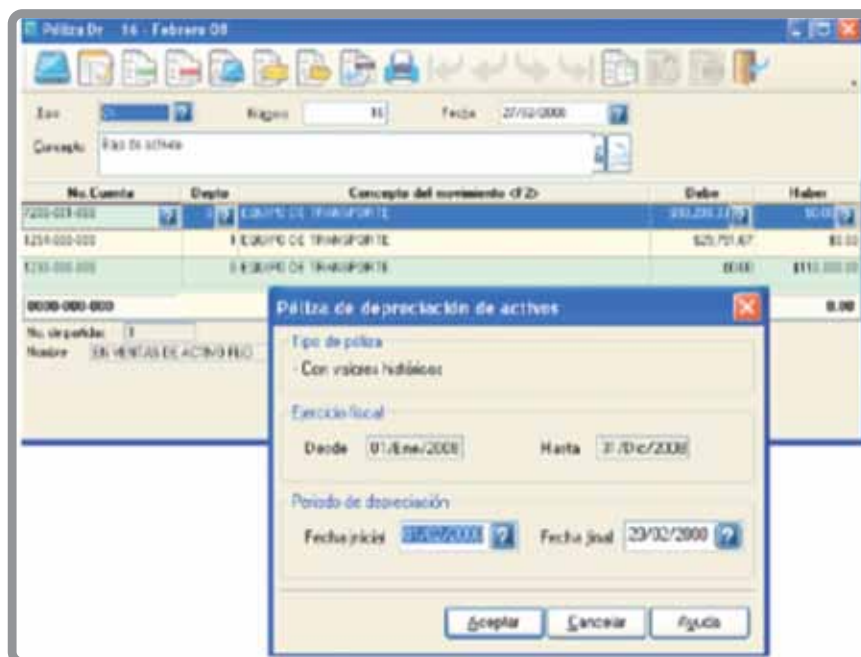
Póliza Dr 16 - Febrero 08

Tipo Dr
Número 16
Fecha 27/02/2008
Concepto Baja de activos

| No. Cuenta | Depto | Concepto del movimiento <F2> | Debe | Haber |
|---|---|---|---|---|
| 7200-001-000 | 1 | EQUIPO DE TRANSPORTE | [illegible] | $0.00 |
| 1250-000-000 | 1 | EQUIPO DE TRANSPORTE | $25,751.67 | $0.00 |
| 1230-000-000 | 1 | EQUIPO DE TRANSPORTE | $0.00 | $110,000.00 |

0000-000-000 | 0.00

No. de partidas 3
Nombre EN VENTAS DE ACTIVO FIJO

Póliza de depreciación de activos

Tipo de póliza
Con valores históricos

Ejercicio fiscal
Desde 01/Ene/2008 Hasta 31/Dic/2008

Periodo de depreciación
Fecha inicial 01/02/2008 Fecha final 29/02/2008

Aceptar Cancelar Ayuda